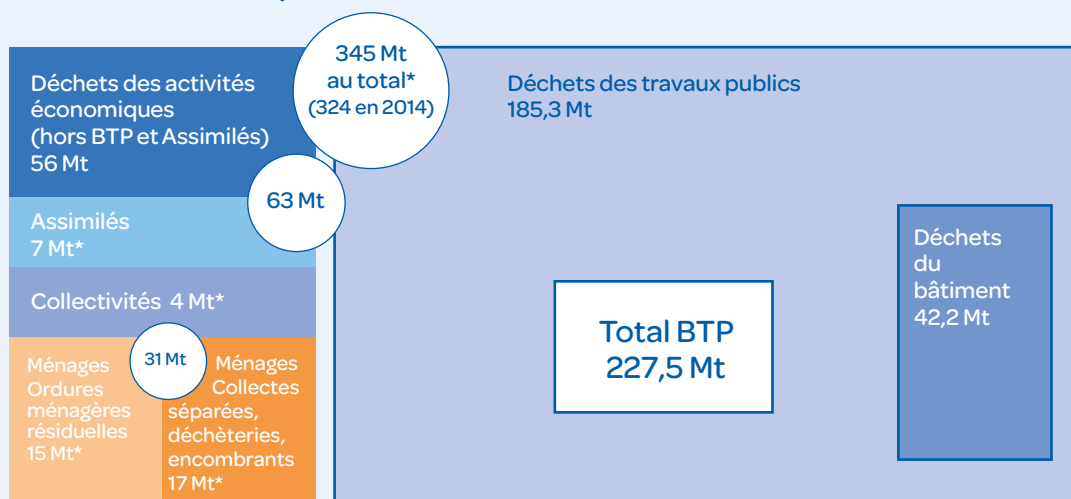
Déchets des activités économiques (hors BTP et Assimilés) 56 Mt

345 Mt au total* (324 en 2014)

63 Mt

Assimilés 7 Mt*

Collectivités 4 Mt*

Ménages Ordures ménagères résiduelles 15 Mt*

31 Mt

Ménages Collectes séparées, déchèteries, encombrants 17 Mt*

Déchets des travaux publics 185,3 Mt

Total BTP 227,5 Mt

Déchets du bâtiment 42,2 Mt